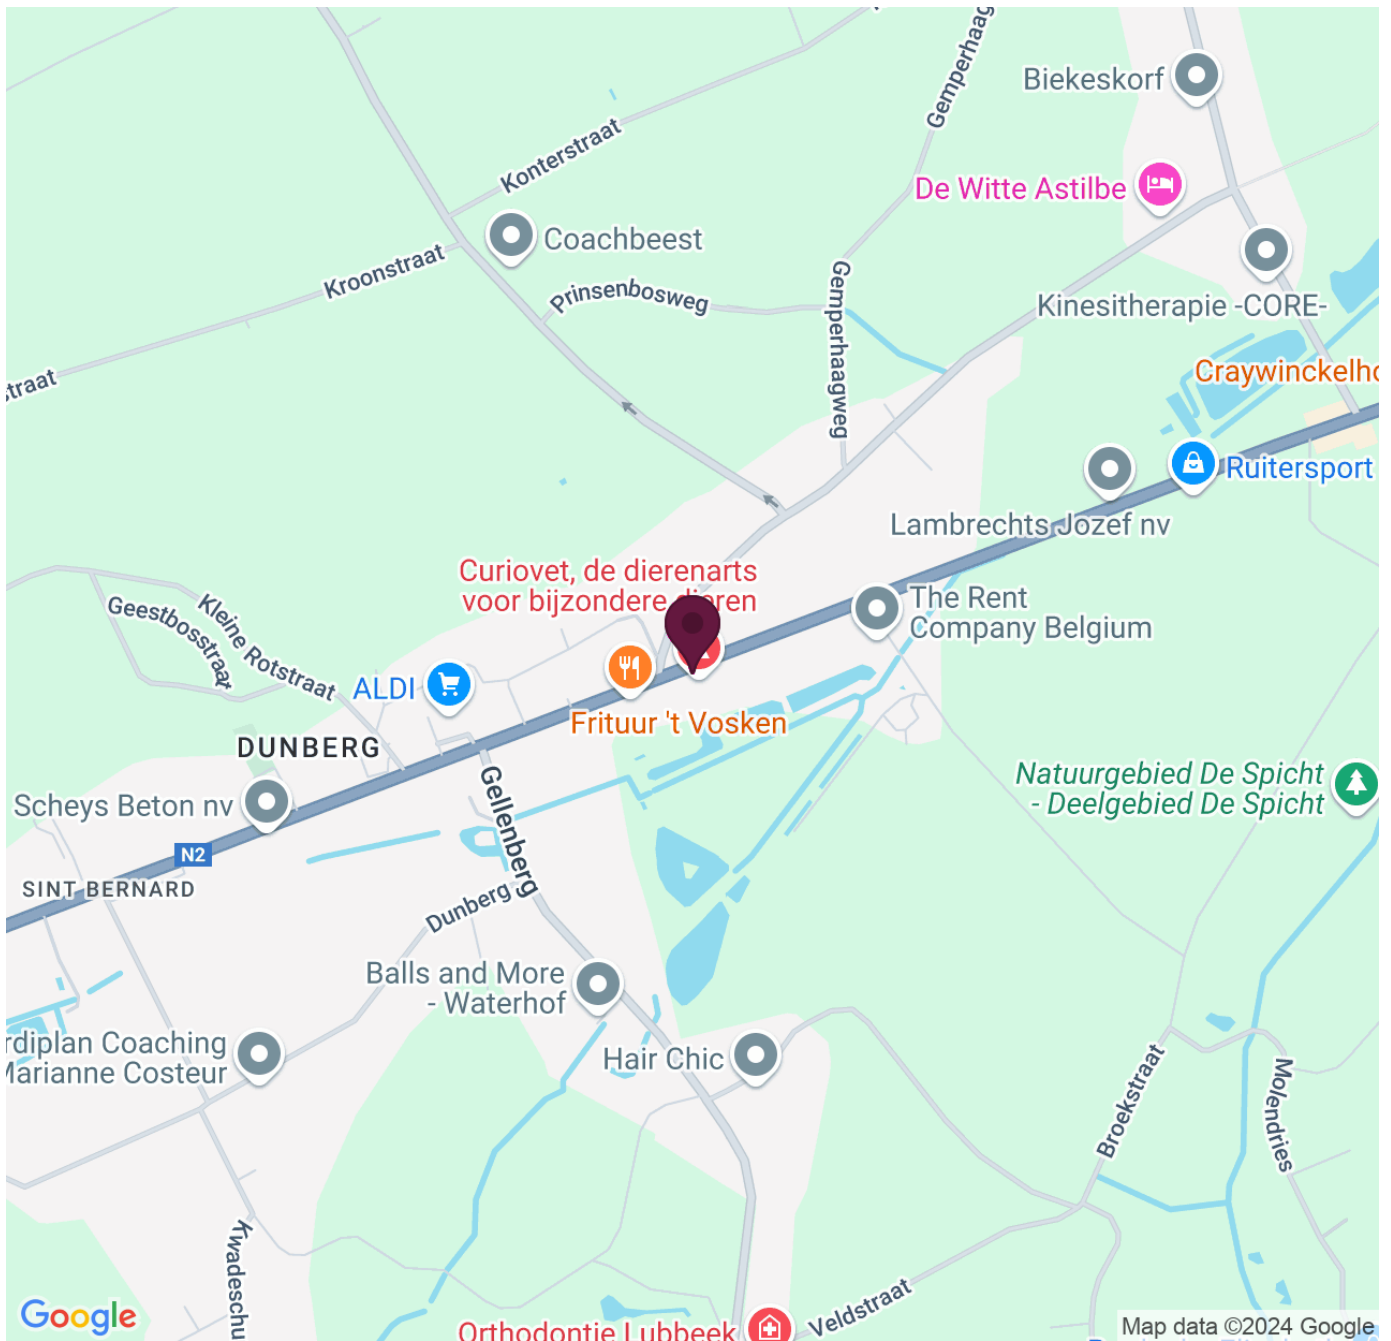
Gemperhaag
Biekeskorf
Konterstraat
De Witte Astilbe
Coachbeest
Kroonstraat
Prinsenbosweg
Gemperhaagweg
Kinesitherapie -CORE-
traat
Craywinckelh
Ruitersport
Lambrechts Jozef nv
Curiovet, de dierenarts voor bijzondere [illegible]ren
The Rent Company Belgium
Geestbosstraat
Kleine Rotstraat
ALDI
Frituur 't Vosken
DUNBERG
Natuurgebied De Spicht - Deelgebied De Spicht
Scheys Beton nv
Gellenberg
N2
SINT BERNARD
Dunberg
Balls and More - Waterhof
rdiplan Coaching Marianne Costeur
Hair Chic
Broekstraat
Molendries
Kwadeschu
Google
Orthodontie Lubbeek
Veldstraat
Map data ©2024 Google